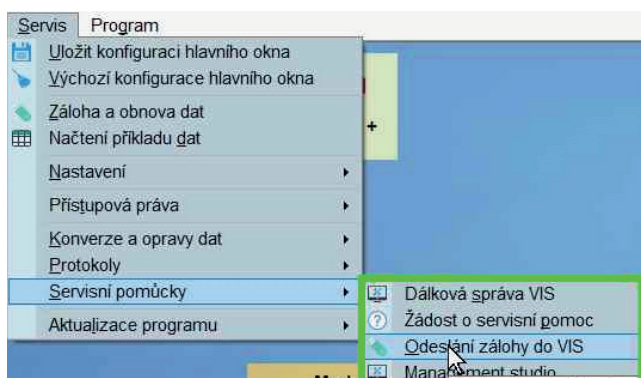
Servis Program
Uložit konfiguraci hlavního okna
Výchozí konfigurace hlavního okna
Záloha a obnova dat
Načtení příkladu dat
Nastavení
Přístupová práva
Konverze a opravy dat
Protokoly
Servisní pomůcky
Aktualizace programu
+
Dálková správa VIS
Žádost o servisní pomoc
Odeslání zálohy do VIS
Management studio